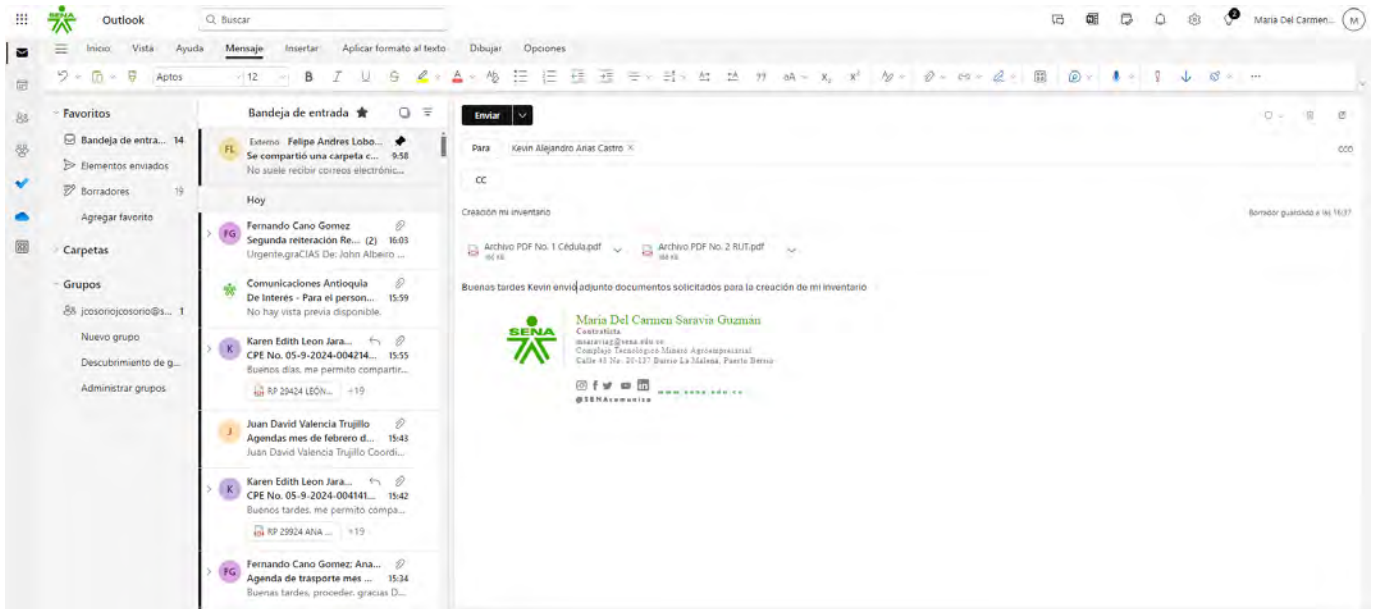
SENA Outlook Buscar

Maria Del Carmen... M

Inicio Vista Ayuda Mensaje Insertar Aplicar formato al texto Dibujar Opciones

Aptos 12 B I U S

Favoritos
Bandeja de entra... 14
Elementos enviados
Borradores 19
Agregar favorito
Carpetas
Grupos
jcosoriojcosorio@s... 1
Nuevo grupo
Descubrimiento de g...
Administrar grupos

Bandeja de entrada

FL Externo Felipe Andres Lobo... Se compartió una carpeta c... 9:58 No suele recibir correos electrónic...

Hoy

FG Fernando Cano Gomez Segunda reiteración Re... (2) 16:03 Urgente.graCIAS De: John Albeiro ...

Comunicaciones Antioquia De Interés - Para el person... 15:59 No hay vista previa disponible.

K Karen Edith Leon Jara... CPE No. 05-9-2024-004214... 15:55 Buenos días, me permito compartir... RP 29424 LEÓN... +19

J Juan David Valencia Trujillo Agendas mes de febrero d... 15:43 Juan David Valencia Trujillo Coordi...

K Karen Edith Leon Jara... CPE No. 05-9-2024-004141... 15:42 Buenos tardes, me permito compa... RP 29924 ANA ... +19

FG Fernando Cano Gomez; Ana... Agenda de trasporte mes ... 15:34 Buenas tardes, proceder. gracias D...

Enviar

Para Kevin Alejandro Arias Castro ×
CCO
CC

Creación mi inventario

Borrador guardado a las 16:37

Archivo PDF No. 1 Cédula.pdf 166 KB
Archivo PDF No. 2 RUT.pdf 168 KB

Buenas tardes Kevin envió adjunto documentos solicitados para la creación de mi inventario

SENA
Maria Del Carmen Saravia Guzmán
Contratista
msaraviag@sena.edu.co
Complejo Tecnológico Minero Agroempresarial
Calle 48 No. 20-127 Barrio La Malena, Puerto Berrío
www.sena.edu.co
@SENAcomunica